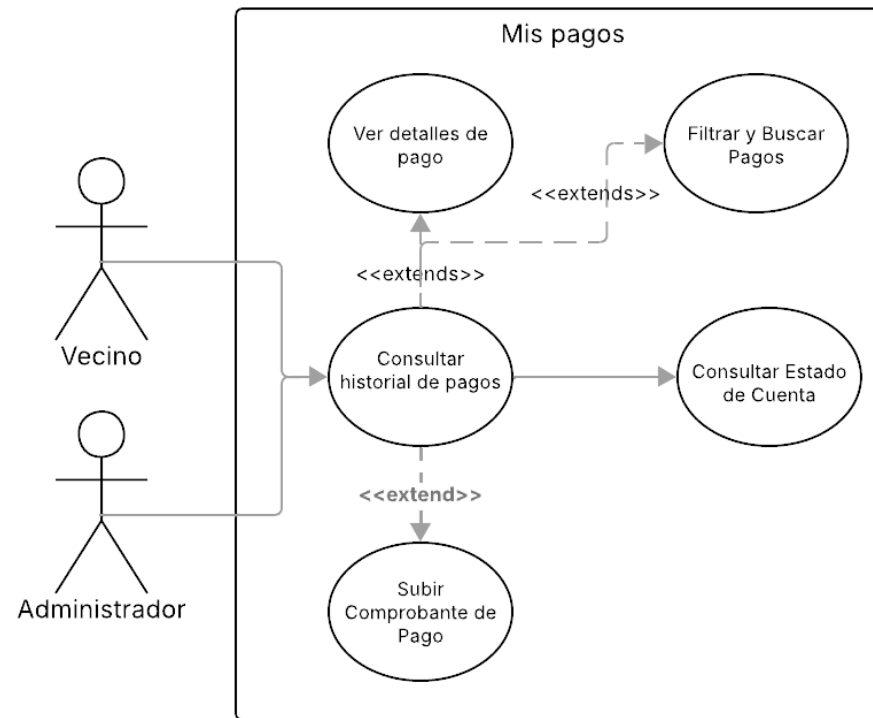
Mis pagos

Ver detalles de pago

Filtrar y Buscar Pagos

<<extends>>

<<extends>>

Vecino

Consultar historial de pagos

Consultar Estado de Cuenta

<<extend>>

Subir Comprobante de Pago

Administrador